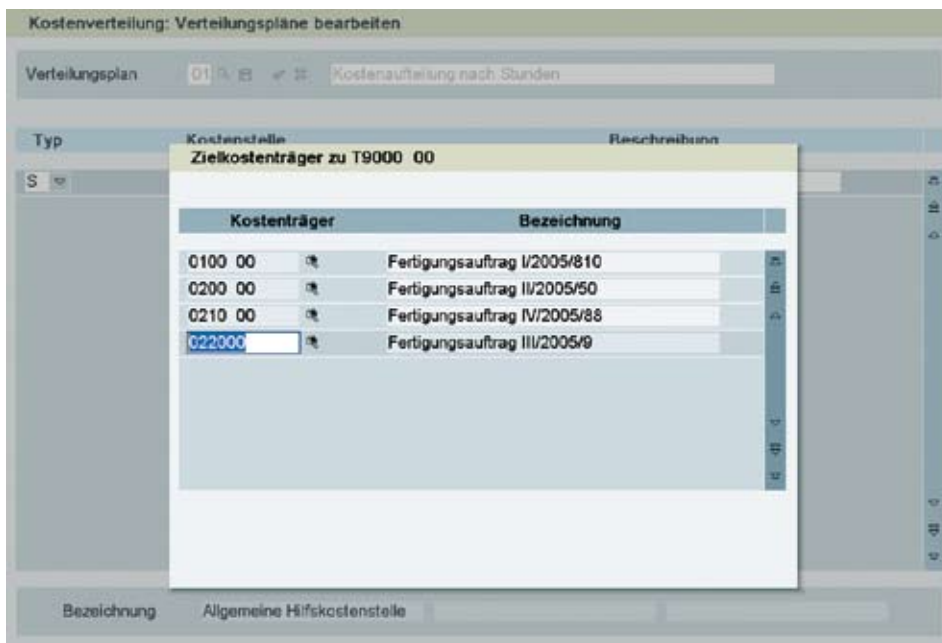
Kostenverteilung: Verteilungspläne bearbeiten

Verteilungsplan 01 Kostenaufteilung nach Stunden

Typ Kostenstelle Beschreibung

S

Zielkostenträger zu T9000 00

| Kostenträger | Bezeichnung |
|---|---|
| 0100 00 | Fertigungsauftrag I/2005/810 |
| 0200 00 | Fertigungsauftrag II/2005/50 |
| 0210 00 | Fertigungsauftrag IV/2005/88 |
| 022000 | Fertigungsauftrag III/2005/9 |

Bezeichnung Allgemeine Hilfskostenstelle